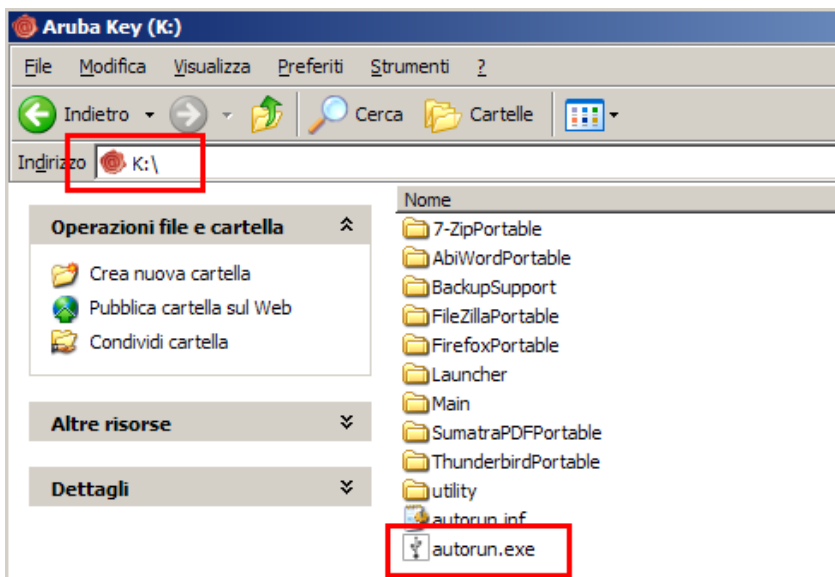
Aruba Key (K:)

File Modifica Visualizza Preferiti Strumenti ?

Indietro Cerca Cartelle

Indirizzo K:\

Operazioni file e cartella

Crea nuova cartella
Pubblica cartella sul Web
Condividi cartella

Altre risorse

Dettagli

Nome
7-ZipPortable
AbiWordPortable
BackupSupport
FileZillaPortable
FirefoxPortable
Launcher
Main
SumatraPDFPortable
ThunderbirdPortable
utility
autorun.inf
autorun.exe